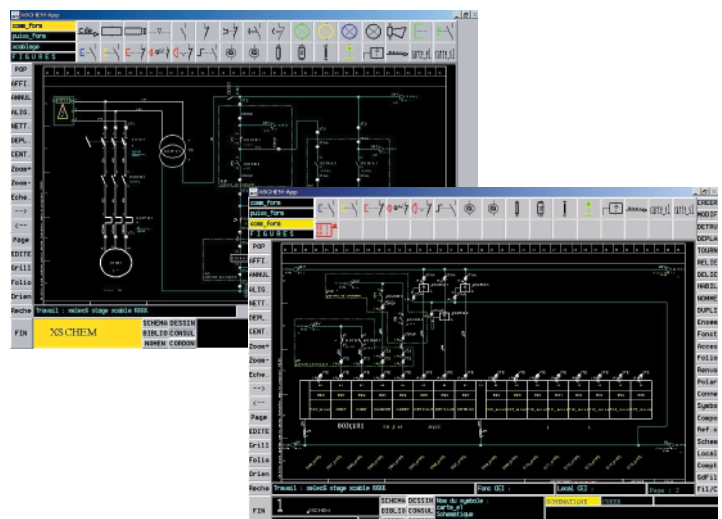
XSCHEM App

comm_form
puiss_form
cablage
FIGURES

POP
AFFI
ANNUL
ALIG
NETT
DEPL
CENT
Zoom+
Zoom-
Eche
-->
<--
Page
EDITE
Grill
Folio
Orien
Reche
FIN

Travail : select stage xcable XXXX

XS CHEM

SCHEMA DESSIN
BIBLIO CONSUL
NOMEN CORDON

XSCHEM App

comm_form
puiss_form
com_form
FIGURES

carte_s1
carte_s1

POP
AFFI
ANNUL
ALIG
NETT
DEPL
CENT
Zoom+
Zoom-
Eche
-->
<--
Page
EDITE
Grill
Folio
Orien
Reche
FIN

CREER
MODIF
DETRU
DEPLA
TOURN
RELIE
DELIE
HABIL
NOMME
DUPLI
Ensem
Fonct
Acces
Folio
Renvo
Polar
Conne
Symbo
Compa
Ref.s
Schem
Local
Compt
Gdfic
Fil/C

Travail : select stage xcable XXXX
Fonc OCI :
Local OCI :
Page : 2

SCHEMA DESSIN
BIBLIO CONSUL
Nom du symbole
carte_s1
Schematique
SCHEMATIQUE